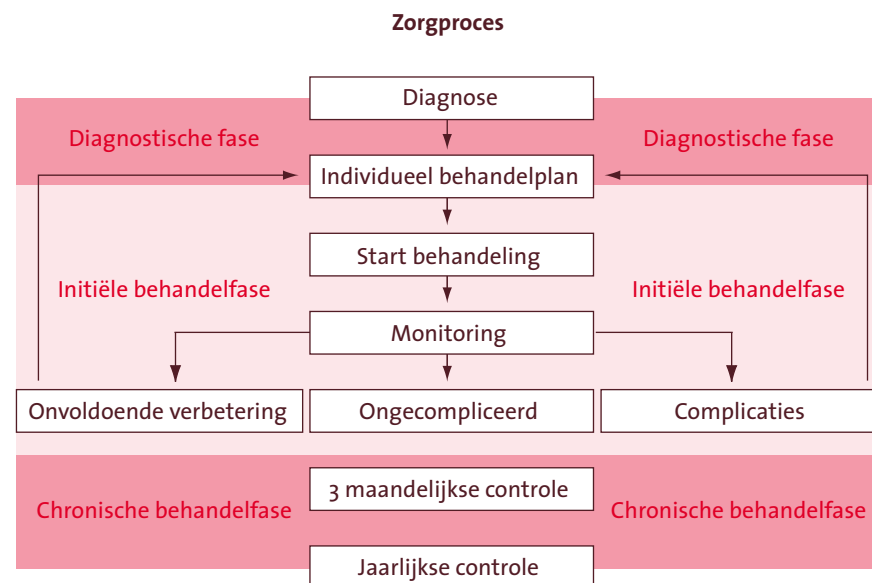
Zorgproces

Diagnose

Diagnostische fase

Diagnostische fase

Individueel behandelplan

Start behandeling

Initiële behandelfase

Initiële behandelfase

Monitoring

Onvoldoende verbetering

Ongecompliceerd

Complicaties

3 maandelijkse controle

Chronische behandelfase

Chronische behandelfase

Jaarlijkse controle